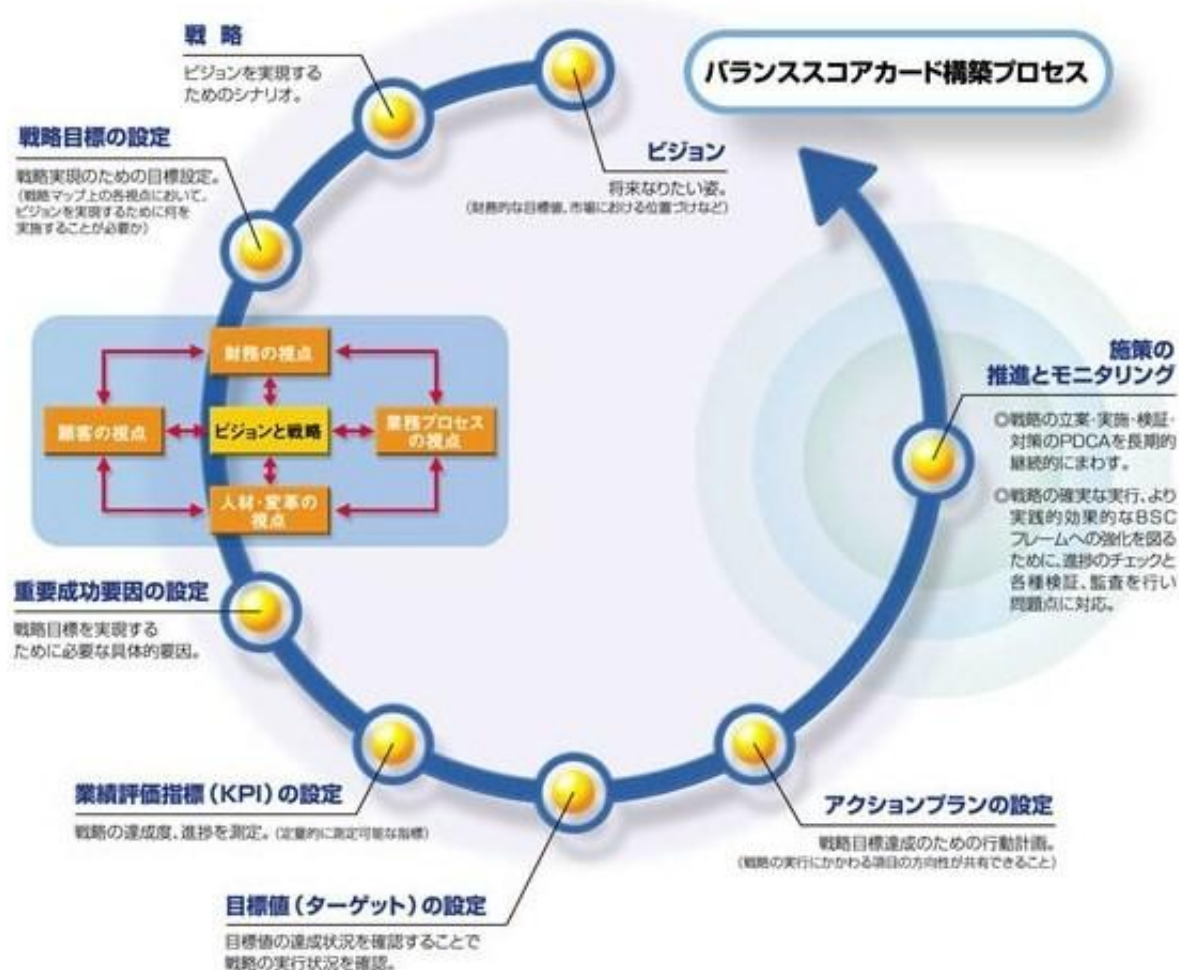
バランススコアカード構築プロセス

戦略
ビジョンを実現するためのシナリオ。

ビジョン
将来なりたい姿。
(財務的な目標値、市場における位置づけなど)

戦略目標の設定
戦略実現のための目標設定。
(戦略マップ上の各視点において、ビジョンを実現するために何を実施することが必要か)

財務の視点
顧客の視点
ビジョンと戦略
業務プロセスの視点
人材・変革の視点

施策の推進とモニタリング
◎戦略の立案・実施・検証・対策のPDCAを長期的継続的にまわす。
◎戦略の確実な実行、より実践的効果的なBSCフレームへの強化を図るために、進捗のチェックと各種検証、監査を行い問題点に対応。

重要成功要因の設定
戦略目標を実現するために必要な具体的要因。

業績評価指標（KPI）の設定
戦略の達成度、進捗を測定。(定量的に測定可能な指標)

アクションプランの設定
戦略目標達成のための行動計画。
(戦略の実行にかかわる項目の方向性が共有できること)

目標値（ターゲット）の設定
目標値の達成状況を確認することで戦略の実行状況を確認。